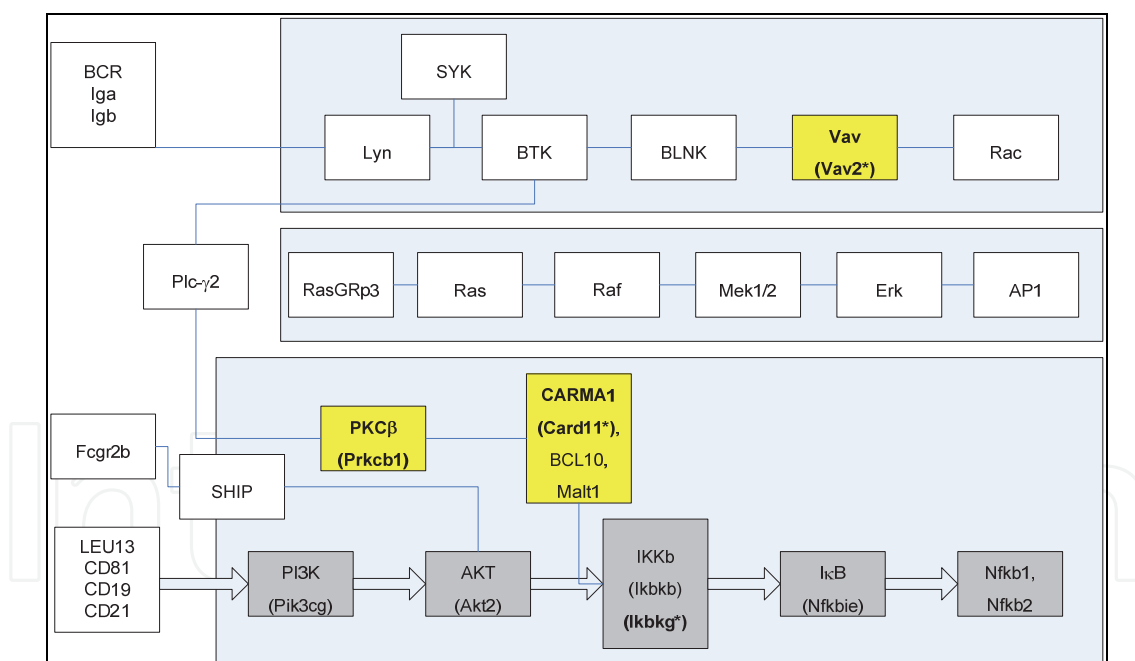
BCR
Iga
Igb

SYK

Lyn

BTK

BLNK

**Vav**
**(Vav2*)**

Rac

Plc-$\gamma$2

RasGRp3

Ras

Raf

Mek1/2

Erk

AP1

**CARMA1**
**(Card11*)**,
BCL10,
Malt1

Fcgr2b

**PKC$\beta$**
**(Prkcb1)**

SHIP

LEU13
CD81
CD19
CD21

PI3K
(Pik3cg)

AKT
(Akt2)

IKKb
(Ikbkb)
**(Ikbkg*)**

I$\kappa$B
(Nfkbie)

Nfkb1,
Nfkb2